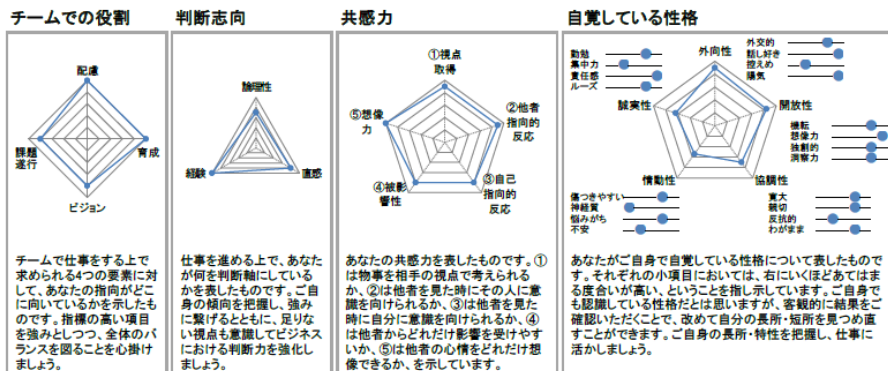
チームでの役割

配慮

課題遂行

育成

ビジョン

チームで仕事をする上で求められる4つの要素に対して、あなたの指向がどこに向いているかを示したものです。指標の高い項目を強みとしつつ、全体のバランスを図ることを心掛けましょう。

判断志向

論理性

経験

直感

仕事を進める上で、あなたが何を判断軸にしているかを表したものです。ご自身の傾向を把握し、強みに繋げるとともに、足りない視点も意識してビジネスにおける判断力を強化しましょう。

共感力

①視点取得

②他者指向的反応

③自己指向的反応

④被影響性

⑤想像力

あなたの共感力を表したものです。①は物事を相手の視点で考えられるか、②は他者を見た時にその人に意識を向けられるか、③は他者を見た時に自分に意識を向けられるか、④は他者からどれだけ影響を受けやすいか、⑤は他者の心情をどれだけ想像できるか、を示しています。

自覚している性格

外向性

勤勉
集中力
責任感
ルーズ

外交的
話し好き
控えめ
陽気

誠実性

開放性

機転
想像力
独創的
洞察力

情動性

協調性

傷つきやすい
神経質
悩みがち
不安

寛大
親切
反抗的
わがまま

あなたがご自身で自覚している性格について表したものです。それぞれの小項目においては、右にいくほどあてはまる度合いが高い、ということを指し示しています。ご自身でも認識している性格だとは思いますが、客観的に結果をご確認いただくことで、改めて自分の長所・短所を見つめ直すことができます。ご自身の長所・特性を把握し、仕事に活かしましょう。